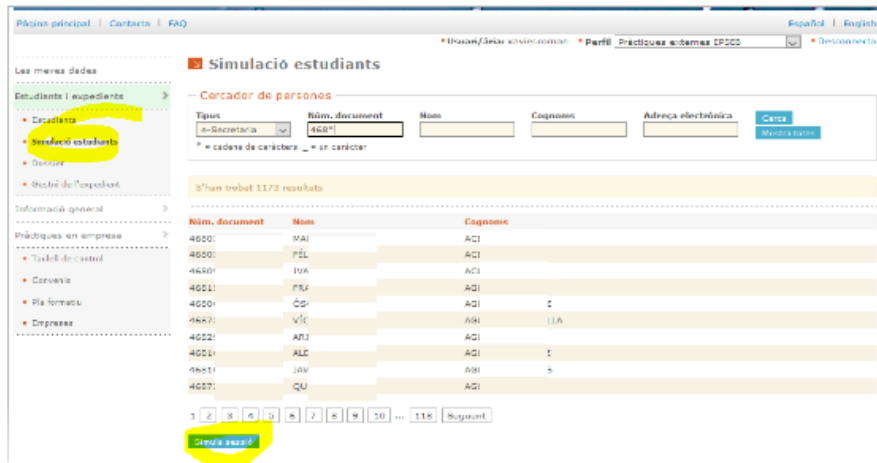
Pàgina principal | Contacte | FAQ

Español | English

• Usuari/ària xxxxxxxxx • Perfil Pràctiques externes EPSEB • Desconnecta

Les meves dades

Estudiants i expedient

• Estudiants

• Simulació estudiants

• Dossier

• Gestió de l'expedient

Informació general

Pràctiques en empresa

• Taulell de control

• Convenis

• Pla formatiu

• Empreses

Simulació estudiants

Cercador de persones

| Tipus | Núm. document | Nom | Cognoms | Adreça electrònica |
|---|---|---|---|---|
| e-Secretaria | 468* | | | |

Cerca

Mostra totes

* = cadena de caràcters _ = un caràcter

S'han trobat 1173 resultats

| Núm. document | Nom | Cognoms | |
|---|---|---|---|
| 4680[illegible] | MA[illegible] | AC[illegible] | |
| 4680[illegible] | FÈL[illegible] | AC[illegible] | |
| 4680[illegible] | IVA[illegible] | AC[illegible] | |
| 4681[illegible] | FRA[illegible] | AC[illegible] | |
| 4680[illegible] | ÓS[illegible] | AG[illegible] | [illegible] |
| 4687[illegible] | VÍC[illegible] | AG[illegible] | LLA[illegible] |
| 4682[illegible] | ARI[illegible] | AG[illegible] | |
| 4681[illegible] | ALE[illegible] | AG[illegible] | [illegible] |
| 4681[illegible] | JAV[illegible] | AG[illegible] | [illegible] |
| 4687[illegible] | QU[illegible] | AG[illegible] | |

1 2 3 4 5 6 7 8 9 10 ... 118 Següent

Simula accés